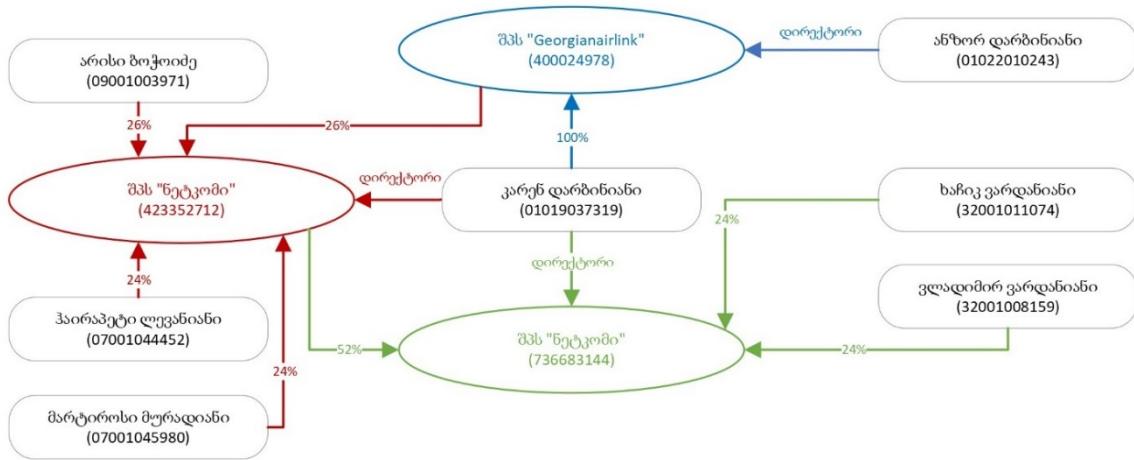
შპს "Georgianairlink"
(400024978)

დირექტორი

ანზორ დარბინიანი
(01022010243)

არისი ზოჯოიძე
(09001003971)

26%

26%

100%

შპს "ნეტკომი"
(423352712)

დირექტორი

კარენ დარბინიანი
(01019037319)

ხაჩიკ ვარდანიანი
(32001011074)

24%

24%

დირექტორი

ვლადიმირ ვარდანიანი
(32001008159)

ჰაირაპეტი ლევანიანი
(07001044452)

52%

შპს "ნეტკომი"
(736683144)

24%

24%

მარტიროსი მურადიანი
(07001045980)